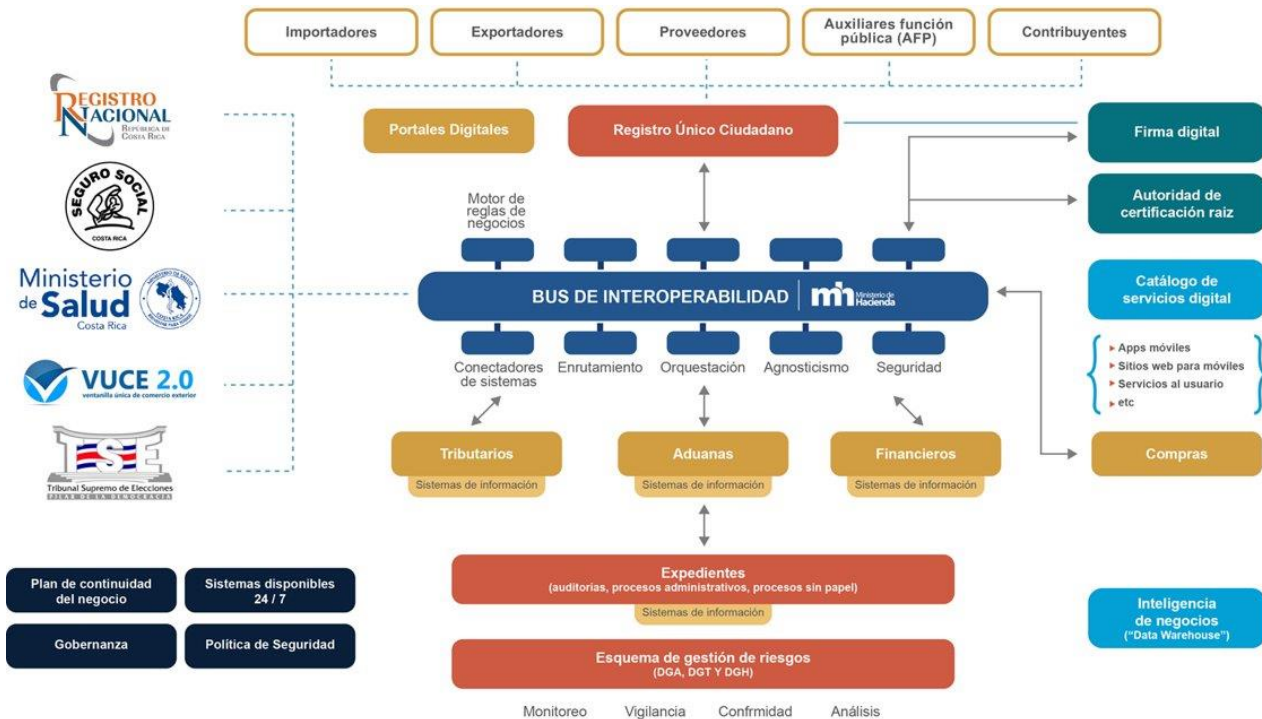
Importadores

Exportadores

Proveedores

Auxiliares función pública (AFP)

Contribuyentes

REGISTRO NACIONAL
REPÚBLICA DE COSTA RICA

SEGURO SOCIAL
COSTA RICA

Ministerio de Salud
Costa Rica

VUCE 2.0
ventanilla única de comercio exterior

TSE
Tribunal Supremo de Elecciones
PILAR DE LA DEMOCRACIA

Portales Digitales

Registro Único Ciudadano

Firma digital

Autoridad de certificación raiz

Motor de reglas de negocios

BUS DE INTEROPERABILIDAD | mh Ministerio de Hacienda

Catálogo de servicios digital

Apps móviles
Sitios web para móviles
Servicios al usuario
etc

Conectadores de sistemas

Enrutamiento

Orquestación

Agnosticismo

Seguridad

Tributarios
Sistemas de información

Aduanas
Sistemas de información

Financieros
Sistemas de información

Compras

Expedientes
(auditorias, procesos administrativos, procesos sin papel)
Sistemas de información

Plan de continuidad del negocio

Sistemas disponibles 24 / 7

Gobernanza

Política de Seguridad

Inteligencia de negocios
("Data Warehouse")

Esquema de gestión de riesgos
(DGA, DGT Y DGH)

Monitoreo

Vigilancia

Confrmidad

Análisis